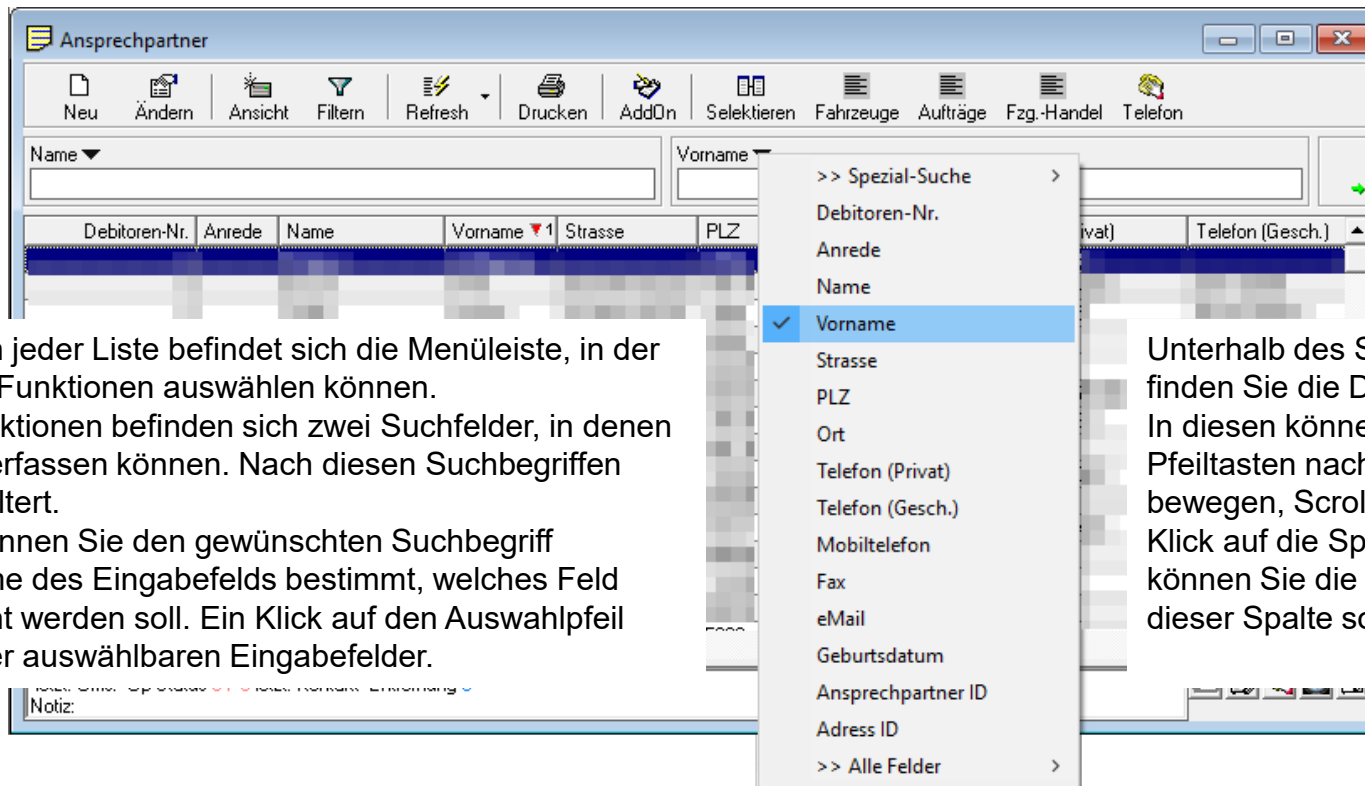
Ansprechpartner

Neu Ändern Ansicht Filtern Refresh Drucken AddOn Selektieren Fahrzeuge Aufträge Fzg.-Handel Telefon

Name

Vorname

| Debitoren-Nr. | Anrede | Name | Vorname 1 | Strasse | PLZ | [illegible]ivat) | Telefon (Gesch.) |
|---|---|---|---|---|---|---|---|

>> Spezial-Suche
Debitoren-Nr.
Anrede
Name
Vorname
Strasse
PLZ
Ort
Telefon (Privat)
Telefon (Gesch.)
Mobiltelefon
Fax
eMail
Geburtsdatum
Ansprechpartner ID
Adress ID
>> Alle Felder

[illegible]n jeder Liste befindet sich die Menüleiste, in der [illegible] Funktionen auswählen können. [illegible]ktionen befinden sich zwei Suchfelder, in denen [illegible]erfassen können. Nach diesen Suchbegriffen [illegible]ltert. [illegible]nnen Sie den gewünschten Suchbegriff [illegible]e des Eingabefelds bestimmt, welches Feld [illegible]t werden soll. Ein Klick auf den Auswahlpfeil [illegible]er auswählbaren Eingabefelder.

Unterhalb des S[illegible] finden Sie die D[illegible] In diesen könne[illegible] Pfeiltasten nach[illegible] bewegen, Scrol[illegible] Klick auf die Sp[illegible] können Sie die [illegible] dieser Spalte so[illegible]

Notiz: